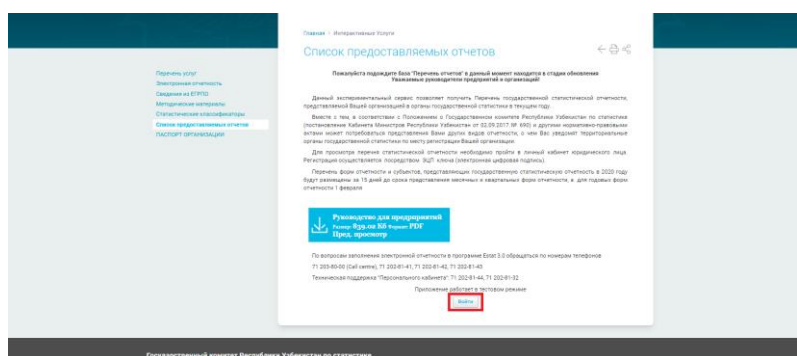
Главная | Интерактивные Услуги

Список предоставляемых отчетов

Перечень услуг
Электронная отчетность
Сведения из ЕГРПО
Методические материалы
Статистические классификаторы
Список предоставляемых отчетов
ПАСПОРТ ОРГАНИЗАЦИИ

Пожалуйста подождите база "Перечень отчетов" в данный момент находится в стадии обновления
Уважаемые руководители предприятий и организаций!

Данный экспериментальный сервис позволяет получать Перечень государственной статистической отчетности, представляемой Вашей организацией в органы государственной статистики в текущем году.

Вместе с тем, в соответствии с Положением о Государственном комитете Республики Узбекистан по статистике (постановление Кабинета Министров Республики Узбекистан от 02.09.2017 № 690) и другими нормативно-правовыми актами может потребоваться представление Вами других видов отчетности, о чем Вас уведомят территориальные органы государственной статистики по месту регистрации Вашей организации.

Для просмотра перечня статистической отчетности необходимо пройти в личный кабинет юридического лица. Регистрация осуществляется посредством ЭЦП ключа (электронная цифровая подпись).

Перечень форм отчетности и субъектов, представляющих государственную статистическую отчетность в 2020 году будут размещены за 15 дней до сроков представления месячных и квартальных форм отчетности, а для годовых форм отчетности 1 февраля

Руководство для предприятий
Размер 839.08 Кб Формат PDF
Пред. просмотр

По вопросам заполнения электронной отчетности в программе Estat 3.0 обращаться по номерам телефонов
71 203-00-00 (Call центр), 71 202-81-41, 71 202-81-42, 71 202-81-43

Техническая поддержка "Персонального кабинета": 71 202-81-44, 71 202-81-32

Приложение работает в тестовом режиме

Войти

Государственный комитет Республики Узбекистан по статистике